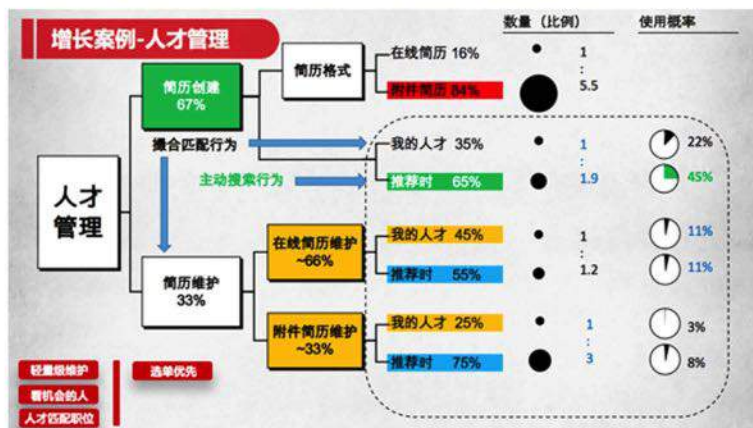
增长案例-人才管理

数量（比例）

使用概率

人才管理

简历创建 67%

简历格式

在线简历 16%

附件简历 84%

1
:
5.5

撮合匹配行为

我的人才 35%

1
:
1.9

22%

主动搜索行为

推荐时 65%

45%

简历维护 33%

在线简历维护 ~66%

我的人才 45%

1
:
1.2

11%

推荐时 55%

11%

附件简历维护 ~33%

我的人才 25%

1
:
3

3%

推荐时 75%

8%

轻量级维护

看机会的人

人才匹配职位

选举优先